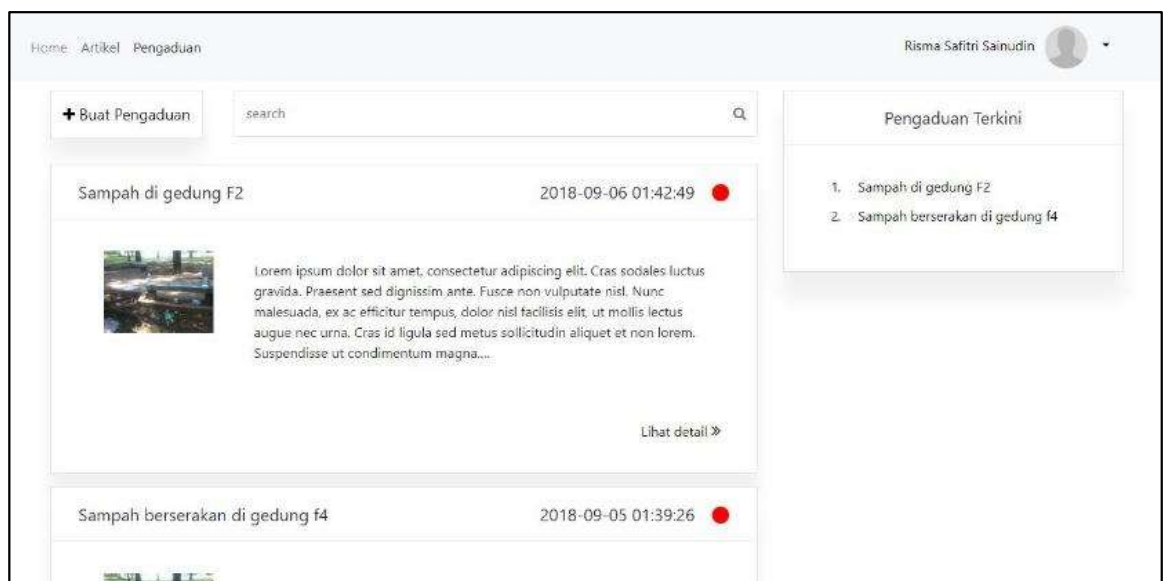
Home Artikel Pengaduan

Risma Safitri Sainudin

+ Buat Pengaduan

search

Pengaduan Terkini

1. Sampah di gedung F2
2. Sampah berserakan di gedung f4

Sampah di gedung F2

2018-09-06 01:42:49

Lorem ipsum dolor sit amet, consectetur adipiscing elit. Cras sodales luctus gravida. Praesent sed dignissim ante. Fusce non vulputate nisl. Nunc malesuada, ex ac efficitur tempus, dolor nisl facilisis elit, ut mollis lectus augue nec urna. Cras id ligula sed metus sollicitudin aliquet et non lorem. Suspendisse ut condimentum magna....

Lihat detail »

Sampah berserakan di gedung f4

2018-09-05 01:39:26